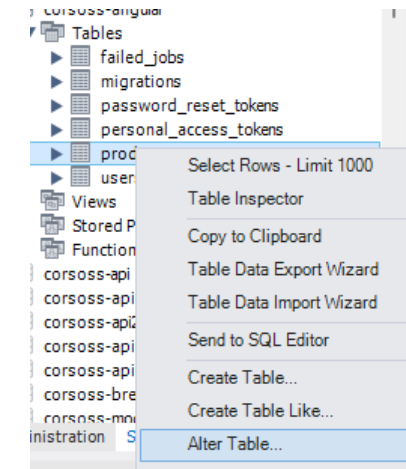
corsoss-angular
Tables
failed_jobs
migrations
password_reset_tokens
personal_access_tokens
prod
user
Views
Stored P
Function
corsoss-api
corsoss-api
corsoss-api2
corsoss-api
corsoss-api
corsoss-bre
corsoss-mo
inistration S

Select Rows - Limit 1000
Table Inspector
Copy to Clipboard
Table Data Export Wizard
Table Data Import Wizard
Send to SQL Editor
Create Table...
Create Table Like...
Alter Table...